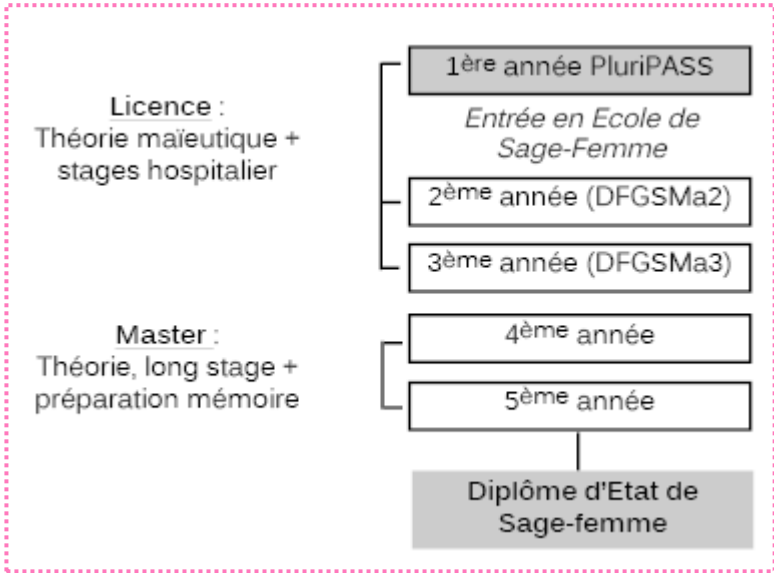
Licence :
Théorie maïeutique + stages hospitalier

1ère année PluriPASS

Entrée en Ecole de Sage-Femme

2ème année (DFGSMa2)

3ème année (DFGSMa3)

Master :
Théorie, long stage + préparation mémoire

4ème année

5ème année

Diplôme d'Etat de Sage-femme